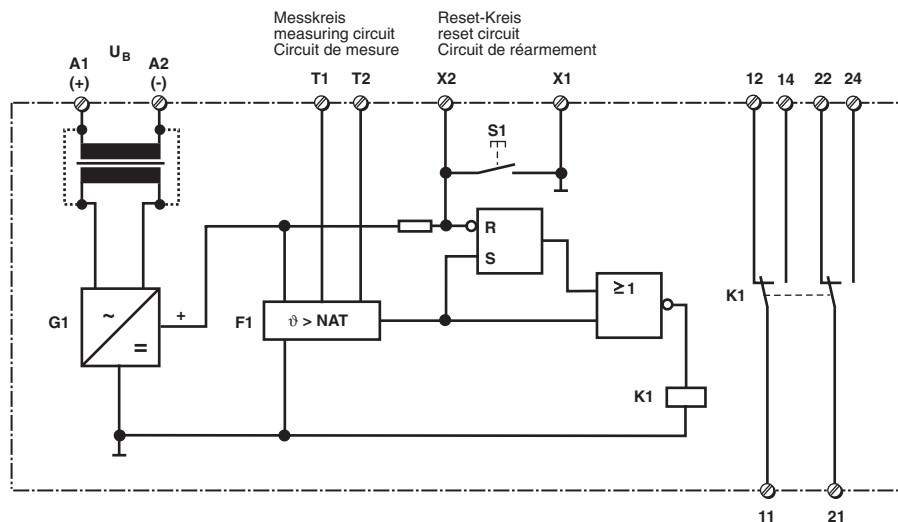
Messkreis
measuring circuit
Circuit de mesure

Reset-Kreis
reset circuit
Circuit de réarmement

A1
(+)

$U_B$

A2
(-)

T1 T2 X2 X1

12 14 22 24

S1

R

S

$\geq 1$

G1

~

=

+

F1

$\vartheta$ > NAT

K1

K1

11 21